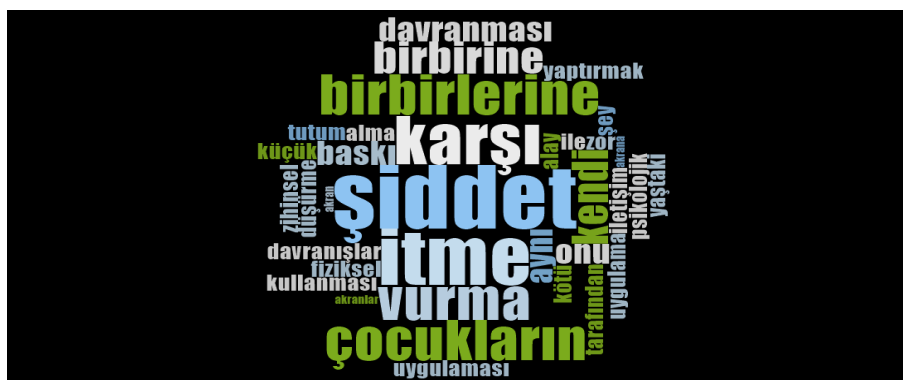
davranması
birbirine
yaptırmak
birbirlerine
karşı
tutum alma
ilezor
şey
küçük
baskı
alay
akrana
şiddet
kendi
zihinsel
düşürme
akran
iletişim
psikolojik
yaştaki
itme
aynı
onu
davranışlar
fiziksel
kötü
uygulama
kullanması
vurma
tarafından
akranlar
çocukların
uygulaması